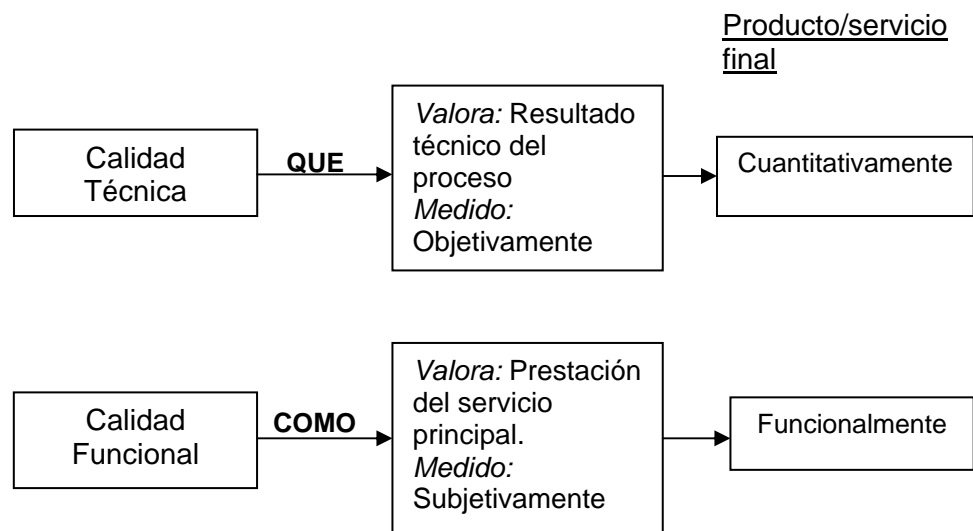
Producto/servicio final

Calidad Técnica

QUE

Valora: Resultado técnico del proceso
Medido: Objetivamente

Cuantitativamente

Calidad Funcional

COMO

Valora: Prestación del servicio principal.
Medido: Subjetivamente

Funcionalmente